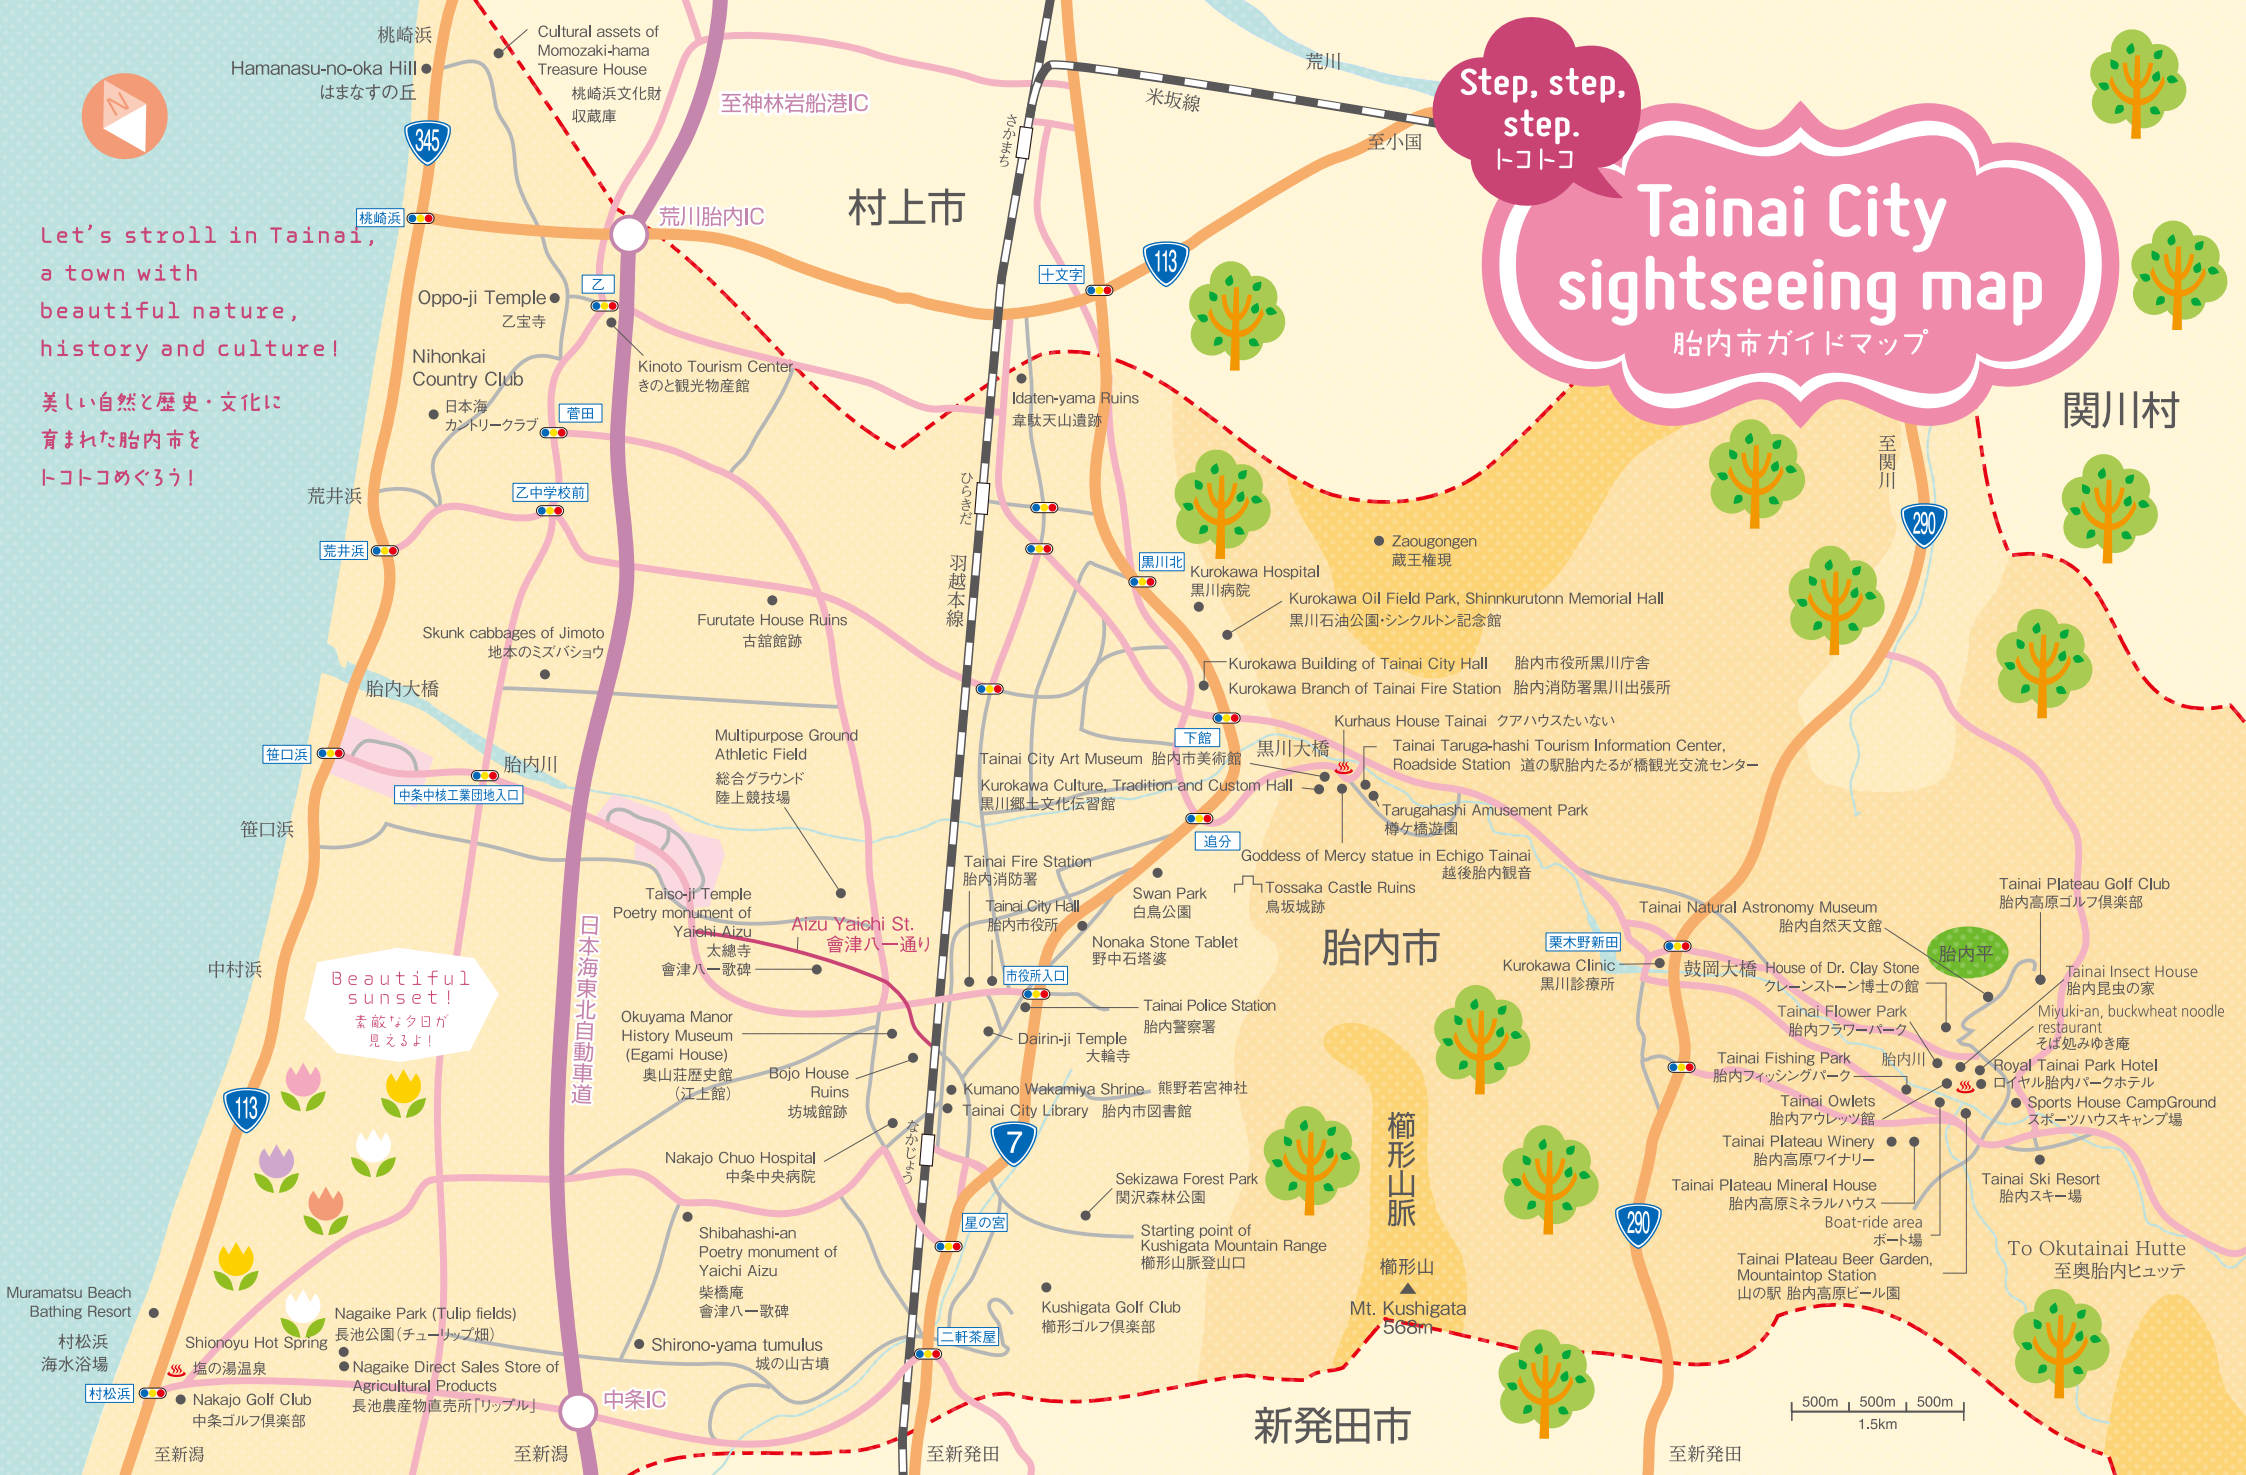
Step, step, step.
トコトコ

Tainai City sightseeing map
胎内市ガイドマップ

Let's stroll in Tainai, a town with beautiful nature, history and culture!

美しい自然と歴史・文化に育まれた胎内市をトコトコめぐろう!

N

桃崎浜
Hamanasu-no-oka Hill はまなすの丘
Cultural assets of Momozaki-hama Treasure House 桃崎浜文化財収蔵庫
345
至神林岩船港IC
荒川
米坂線
至小国
さかまち
村上市
荒川胎内IC
桃崎浜
乙
113
十文字
Oppo-ji Temple 乙宝寺
Kinoto Tourism Center きのと観光物産館
Nihonkai Country Club 日本海カントリークラブ
菅田
乙中学校前
荒井浜
荒井浜
Idaten-yama Ruins 韋駄天山遺跡
ひらきだ
羽越本線
関川村
至関川
290
Zaougongen 蔵王権現
黒川北
Kurokawa Hospital 黒川病院
Kurokawa Oil Field Park, Shinnkurutonn Memorial Hall 黒川石油公園・シンクルトン記念館
Furutate House Ruins 古舘館跡
Skunk cabbages of Jimoto 地本のミズバショウ
胎内大橋
Kurokawa Building of Tainai City Hall 胎内市役所黒川庁舎
Kurokawa Branch of Tainai Fire Station 胎内消防署黒川出張所
Kurhaus House Tainai クアハウスたいない
笹口浜
胎内川
中条中核工業団地入口
Multipurpose Ground Athletic Field 総合グラウンド陸上競技場
下館
Tainai City Art Museum 胎内市美術館
黒川大橋
Tainai Taruga-hashi Tourism Information Center, Roadside Station 道の駅胎内たるが橋観光交流センター
Kurokawa Culture, Tradition and Custom Hall 黒川郷土文化伝習館
Tarugahashi Amusement Park 樽ケ橋遊園
笹口浜
追分
Goddess of Mercy statue in Echigo Tainai 越後胎内観音
Tainai Fire Station 胎内消防署
Swan Park 白鳥公園
Tossaka Castle Ruins 鳥坂城跡
Taiso-ji Temple Poetry monument of Yaichi Aizu 太總寺 會津八一歌碑
Aizu Yaichi St. 會津八一通り
Tainai City Hall 胎内市役所
Nonaka Stone Tablet 野中石塔婆
胎内市
Tainai Natural Astronomy Museum 胎内自然天文館
Tainai Plateau Golf Club 胎内高原ゴルフ倶楽部
胎内平
中村浜
Beautiful sunset! 素敵な夕日が見えるよ!
日本海東北自動車道
市役所入口
栗木野新田
Kurokawa Clinic 黒川診療所
鼓岡大橋
House of Dr. Clay Stone クレーンストーン博士の館
Tainai Insect House 胎内昆虫の家
Tainai Police Station 胎内警察署
Okuyama Manor History Museum (Egami House) 奥山荘歴史館(江上館)
Dairin-ji Temple 大輪寺
Tainai Flower Park 胎内フラワーパーク
Miyuki-an, buckwheat noodle restaurant そば処みゆき庵
Bojo House Ruins 坊城館跡
Kumano Wakamiya Shrine 熊野若宮神社
Tainai Fishing Park 胎内フィッシングパーク
胎内川
Royal Tainai Park Hotel ロイヤル胎内パークホテル
113
Tainai City Library 胎内市図書館
7
Tainai Owlets 胎内アウレッツ館
Sports House CampGround スポーツハウスキャンプ場
櫛形山脈
Nakajo Chuo Hospital 中条中央病院
なかじょう
Tainai Plateau Winery 胎内高原ワイナリー
Sekizawa Forest Park 関沢森林公園
Tainai Plateau Mineral House 胎内高原ミネラルハウス
Tainai Ski Resort 胎内スキー場
Boat-ride area ボート場
Shibahashi-an Poetry monument of Yaichi Aizu 柴橋庵 會津八一歌碑
星の宮
Starting point of Kushigata Mountain Range 櫛形山脈登山口
290
Tainai Plateau Beer Garden, Mountaintop Station 山の駅 胎内高原ビール園
To Okutainai Hutte 至奥胎内ヒュッテ
櫛形山
Mt. Kushigata 568m
Muramatsu Beach Bathing Resort 村松浜海水浴場
Nagaike Park (Tulip fields) 長池公園(チューリップ畑)
Shionoyu Hot Spring 塩の湯温泉
Shirono-yama tumulus 城の山古墳
Kushigata Golf Club 櫛形ゴルフ倶楽部
二軒茶屋
Nagaike Direct Sales Store of Agricultural Products 長池農産物直売所「リップル」
村松浜
Nakajo Golf Club 中条ゴルフ倶楽部
中条IC
新発田市
500m 500m 500m
1.5km
至新潟
至新潟
至新発田
至新発田